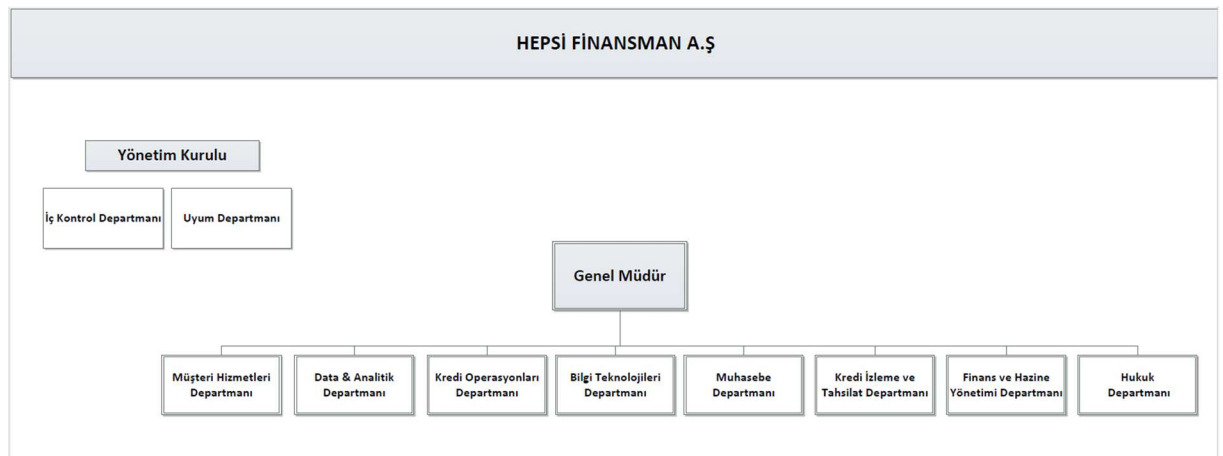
HEPSİ FİNANSMAN A.Ş

Yönetim Kurulu

İç Kontrol Departmanı

Uyum Departmanı

Genel Müdür

Müşteri Hizmetleri Departmanı

Data & Analitik Departmanı

Kredi Operasyonları Departmanı

Bilgi Teknolojileri Departmanı

Muhasebe Departmanı

Kredi İzleme ve Tahsilat Departmanı

Finans ve Hazine Yönetimi Departmanı

Hukuk Departmanı